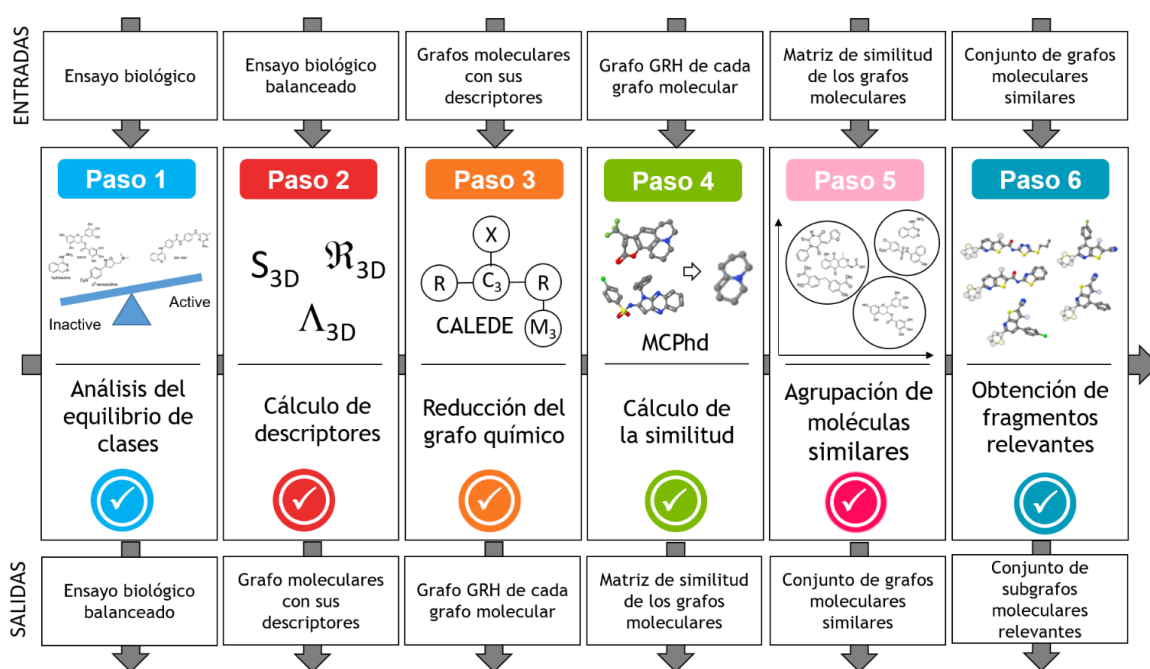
ENTRADAS

Ensayo biológico

Ensayo biológico balanceado

Grafos moleculares con sus descriptores

Grafo GRH de cada grafo molecular

Matriz de similitud de los grafos moleculares

Conjunto de grafos moleculares similares

Paso 1

Inactive

Active

Análisis del equilibrio de clases

Paso 2

$S_{3D}$ $\mathfrak{R}_{3D}$

$\Lambda_{3D}$

Cálculo de descriptores

Paso 3

X

R

$C_3$

R

CALEDE

$M_3$

Reducción del grafo químico

Paso 4

MCPhd

Cálculo de la similitud

Paso 5

Agrupación de moléculas similares

Paso 6

Obtención de fragmentos relevantes

SALIDAS

Ensayo biológico balanceado

Grafo moleculares con sus descriptores

Grafo GRH de cada grafo molecular

Matriz de similitud de los grafos moleculares

Conjunto de grafos moleculares similares

Conjunto de subgrafos moleculares relevantes